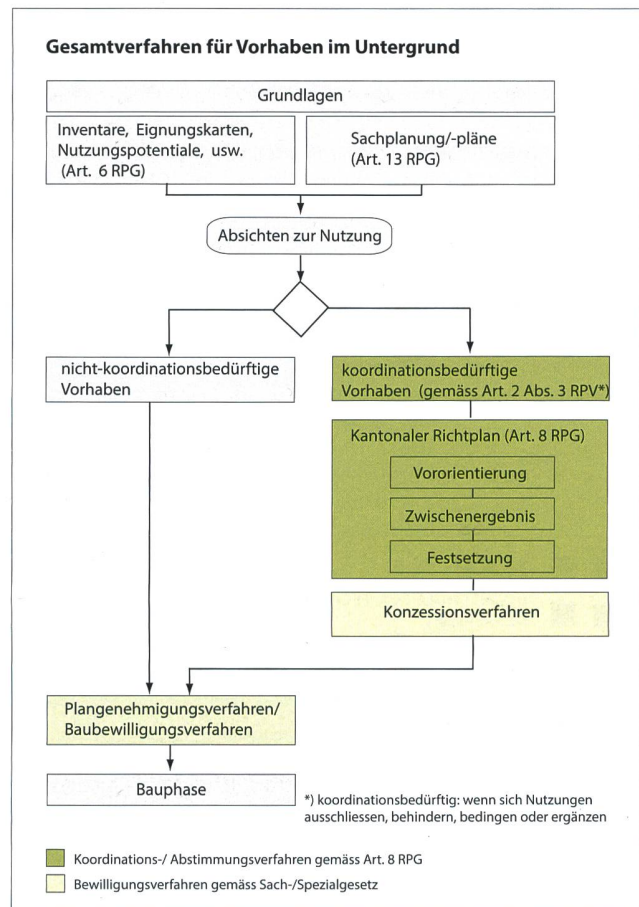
Gesamtverfahren für Vorhaben im Untergrund

Grundlagen

Inventare, Eignungskarten, Nutzungspotentiale, usw. (Art. 6 RPG)

Sachplanung/-pläne (Art. 13 RPG)

Absichten zur Nutzung

nicht-koordinationsbedürftige Vorhaben

koordinationsbedürftige Vorhaben (gemäss Art. 2 Abs. 3 RPV*)

Kantonaler Richtplan (Art. 8 RPG)

Vororientierung

Zwischenergebnis

Festsetzung

Konzessionsverfahren

Plangenehmigungsverfahren/ Baubewilligungsverfahren

Bauphase

*) koordinationsbedürftig: wenn sich Nutzungen ausschliessen, behindern, bedingen oder ergänzen

Koordinations-/ Abstimmungsverfahren gemäss Art. 8 RPG

Bewilligungsverfahren gemäss Sach-/Spezialgesetz